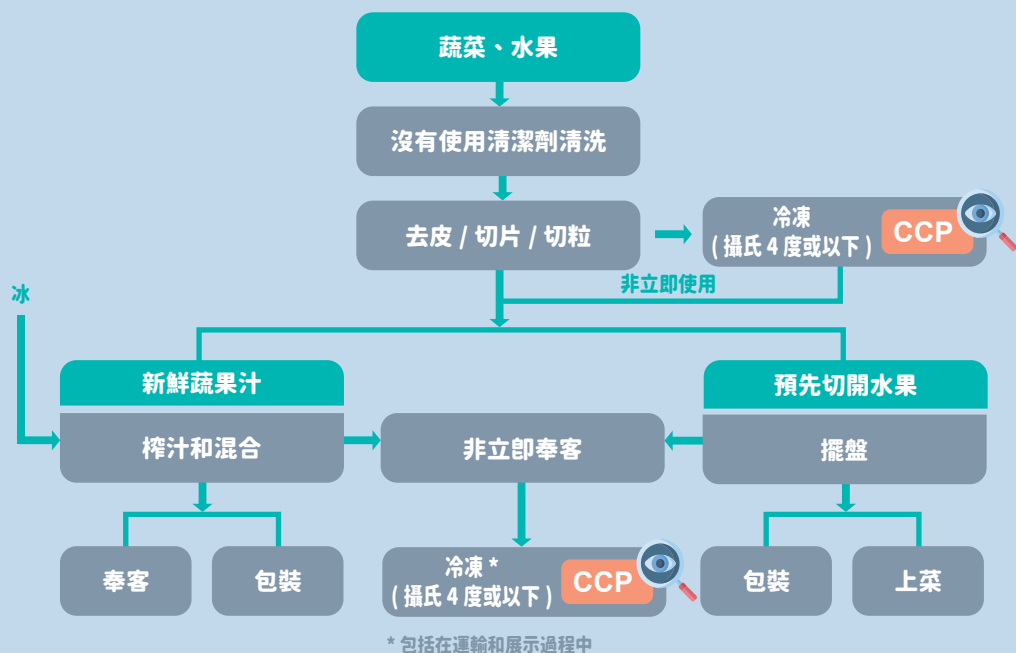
蔬菜、水果

沒有使用清潔劑清洗

去皮 / 切片 / 切粒

冷凍
( 攝氏 4 度或以下 )
CCP

非立即使用

冰

新鮮蔬果汁

榨汁和混合

非立即奉客

預先切開水果

擺盤

奉客

包裝

冷凍 *
( 攝氏 4 度或以下 )
CCP

包裝

上菜

* 包括在運輸和展示過程中